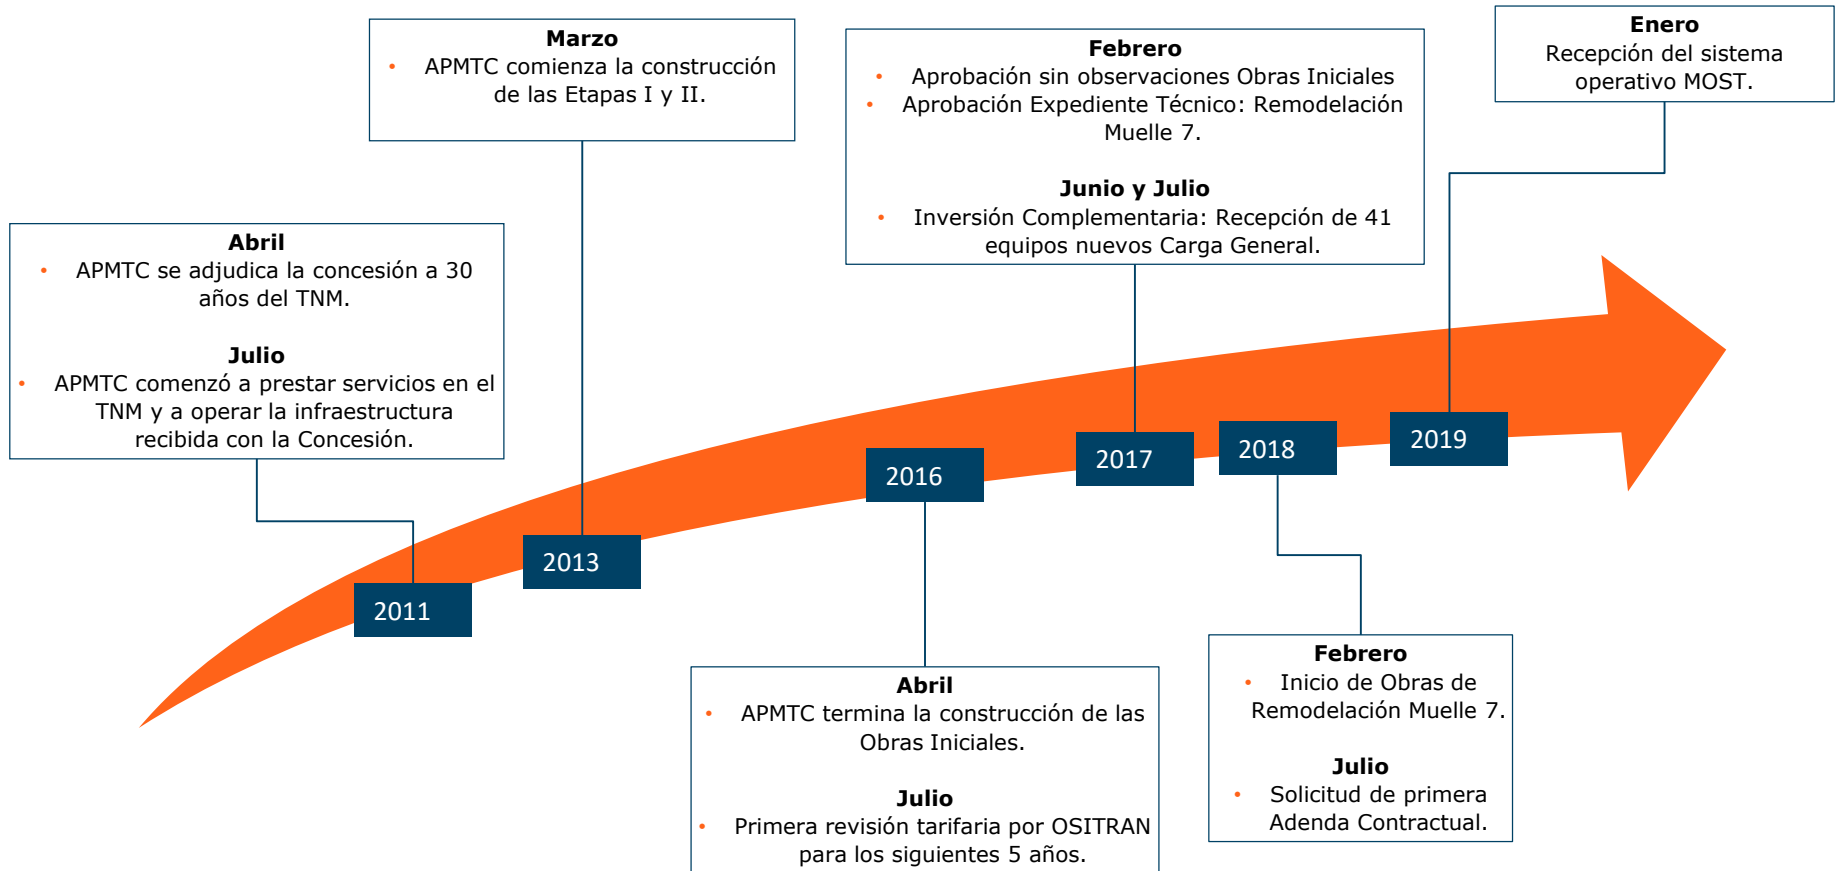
Marzo
• APMTC comienza la construcción de las Etapas I y II.

Febrero
• Aprobación sin observaciones Obras Iniciales
• Aprobación Expediente Técnico: Remodelación Muelle 7.

Junio y Julio
• Inversión Complementaria: Recepción de 41 equipos nuevos Carga General.

Enero
Recepción del sistema operativo MOST.

Abril
• APMTC se adjudica la concesión a 30 años del TNM.

Julio
• APMTC comenzó a prestar servicios en el TNM y a operar la infraestructura recibida con la Concesión.

2011

2013

2016

2017

2018

2019

Abril
• APMTC termina la construcción de las Obras Iniciales.

Julio
• Primera revisión tarifaria por OSITRAN para los siguientes 5 años.

Febrero
• Inicio de Obras de Remodelación Muelle 7.

Julio
• Solicitud de primera Adenda Contractual.